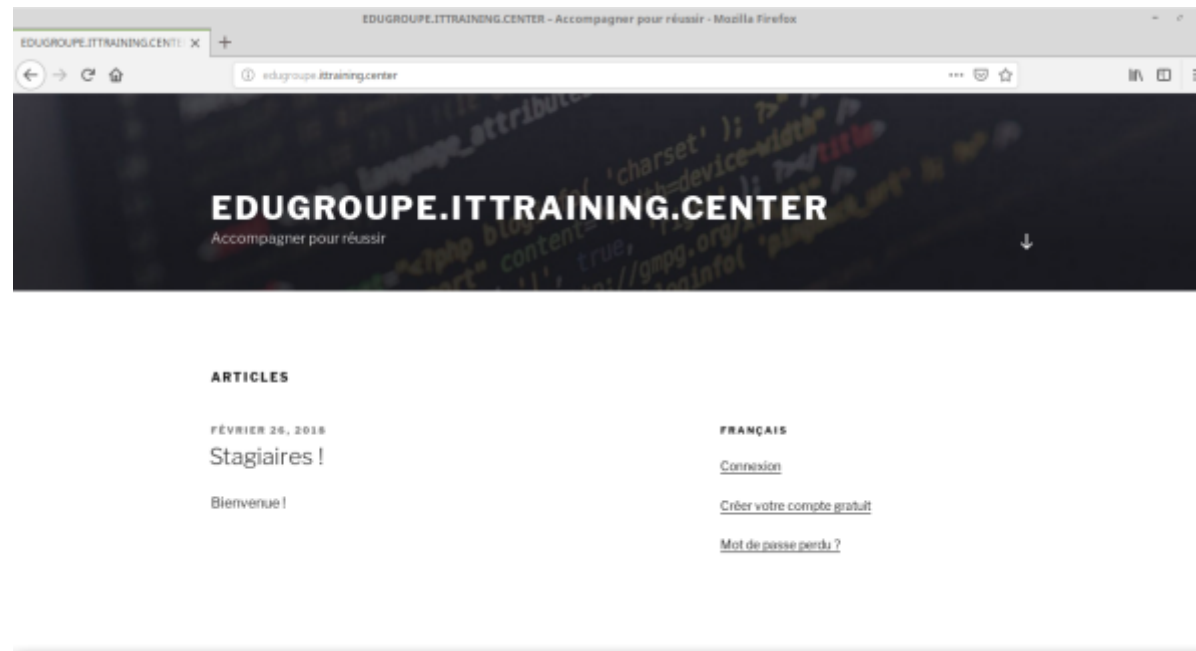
EDUGROUPE.ITTRAINING.CENTER – Accompagner pour réussir - Mozilla Firefox

EDUGROUPE.ITTRAINING.CENTE ×

edugroupe.ittraining.center

EDUGROUPE.ITTRAINING.CENTER

Accompagner pour réussir

ARTICLES

FÉVRIER 26, 2018

Stagiaires !

Bienvenue !

FRANÇAIS

Connexion

Créer votre compte gratuit

Mot de passe perdu ?